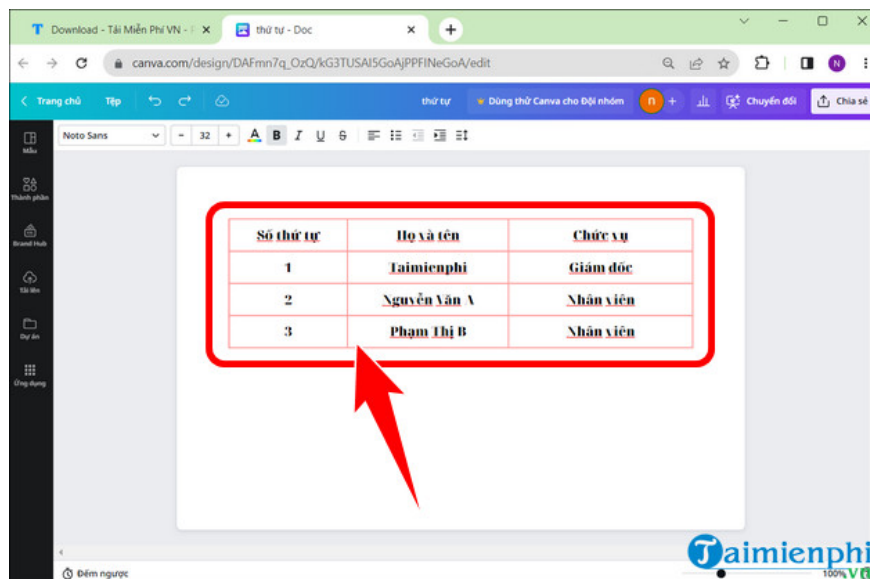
Download - Tải Miễn Phí VN - P ×
thứ tự - Doc ×
+

canva.com/design/DAFmn7q_OzQ/kG3TUSAI5GoAjPPFINeGoA/edit

Trang chủ Tệp
thứ tự
Dùng thử Canva cho Đội nhóm
n +
Chuyển đổi
Chia sẻ

Noto Sans
- 32 +
A B I U S

Mẫu
Thành phần
Brand Hub
Tải lên
Dự án
Ứng dụng

| Số thứ tự | Họ và tên | Chức vụ |
|---|---|---|
| 1 | Taimienphi | Giám đốc |
| 2 | Nguyễn Văn A | Nhân viên |
| 3 | Phạm Thị B | Nhân viên |

Đếm ngược
100%

Taimienphi